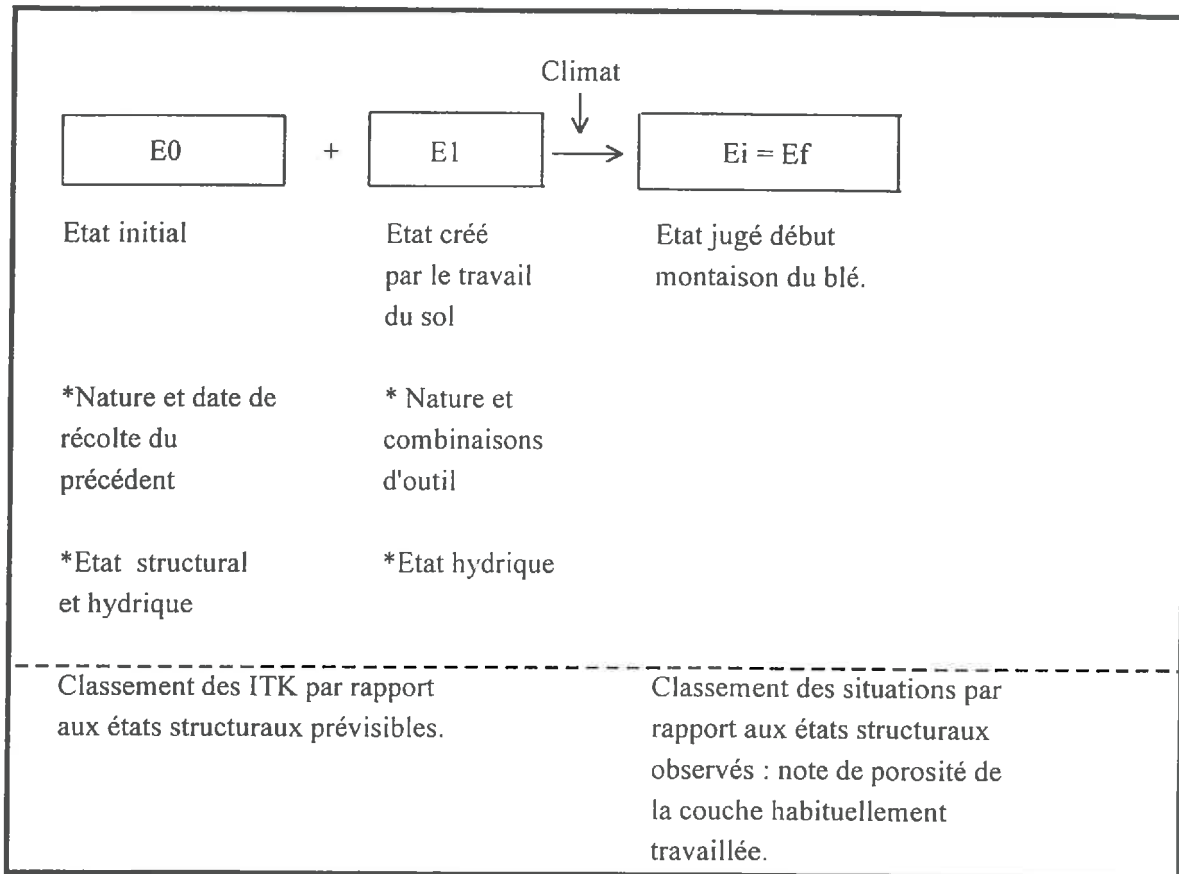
Climat

E0 + E1 → Ei = Ef

Etat initial

Etat créé par le travail du sol

Etat jugé début montaison du blé.

*Nature et date de récolte du précédent

* Nature et combinaisons d'outil

*Etat structural et hydrique

*Etat hydrique

Classement des ITK par rapport aux états structuraux prévisibles.

Classement des situations par rapport aux états structuraux observés : note de porosité de la couche habituellement travaillée.